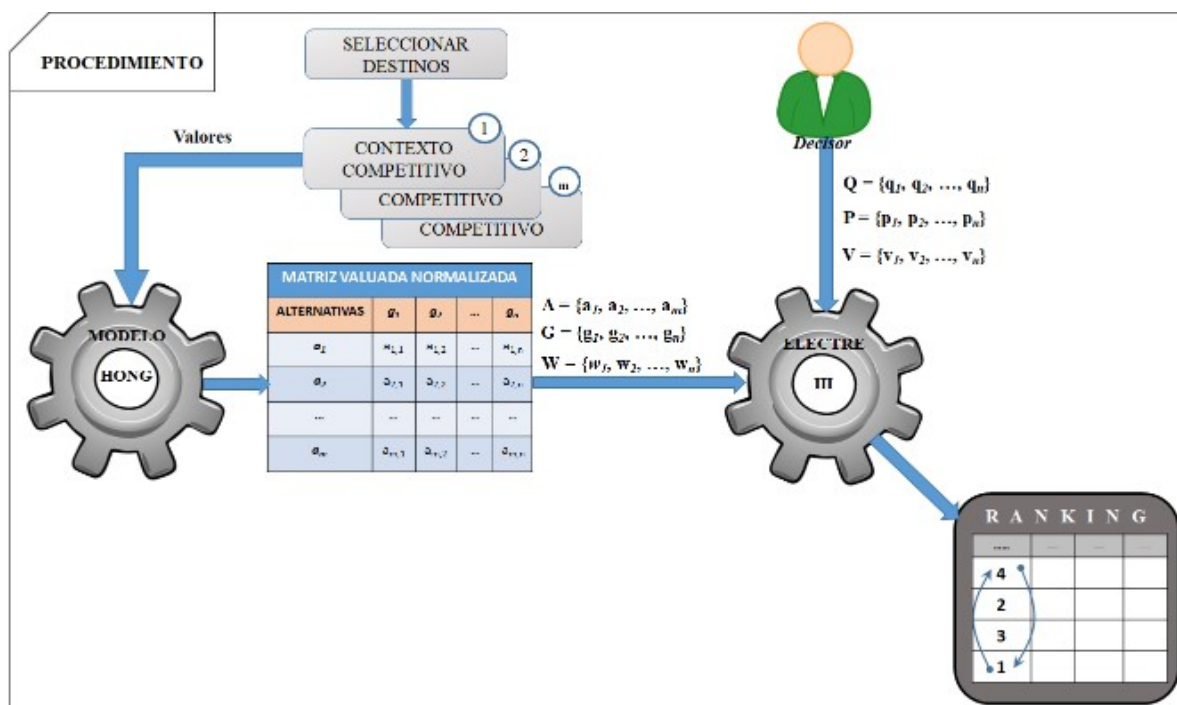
PROCEDIMIENTO

SELECCIONAR DESTINOS

Valores

CONTEXTO COMPETITIVO 1

COMPETITIVO 2

COMPETITIVO m

Decisor

$Q = \{q_1, q_2, ..., q_n\}$

$P = \{p_1, p_2, ..., p_n\}$

$V = \{v_1, v_2, ..., v_n\}$

MODELO HONG

| MATRIZ VALUADA NORMALIZADA | | | | |
|---|---|---|---|---|
| ALTERNATIVAS | $g_1$ | $g_2$ | ... | $g_n$ |
| $a_1$ | $a_{1,1}$ | $a_{1,2}$ | ... | $a_{1,n}$ |
| $a_2$ | $a_{2,1}$ | $a_{2,2}$ | ... | $a_{2,n}$ |
| ... | ... | ... | ... | ... |
| $a_m$ | $a_{m,1}$ | $a_{m,2}$ | ... | $a_{m,n}$ |

$A = \{a_1, a_2, ..., a_m\}$

$G = \{g_1, g_2, ..., g_n\}$

$W = \{w_1, w_2, ..., w_n\}$

ELECTRE III

RANKING

| ---- | --- | --- | --- |
|---|---|---|---|
| 4 | | | |
| 2 | | | |
| 3 | | | |
| 1 | | | |